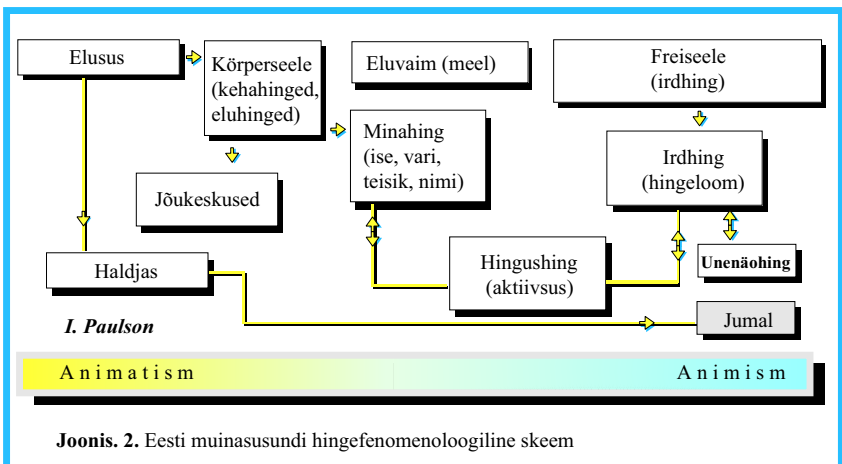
Elusus

Kõrperseele (kehahinged, eluhinged)

Eluvaim (meel)

Freiseele (irdhing)

Minahing (ise, vari, teisik, nimi)

Irdhing (hingeloom)

Jõukeskused

Haldjas

Hingushing (aktiivsus)

Unenäohing

I. Paulson

Jumal

Animatism

Animism

Joonis. 2. Eesti muinasusundi hingefenomenoloogiline skeem